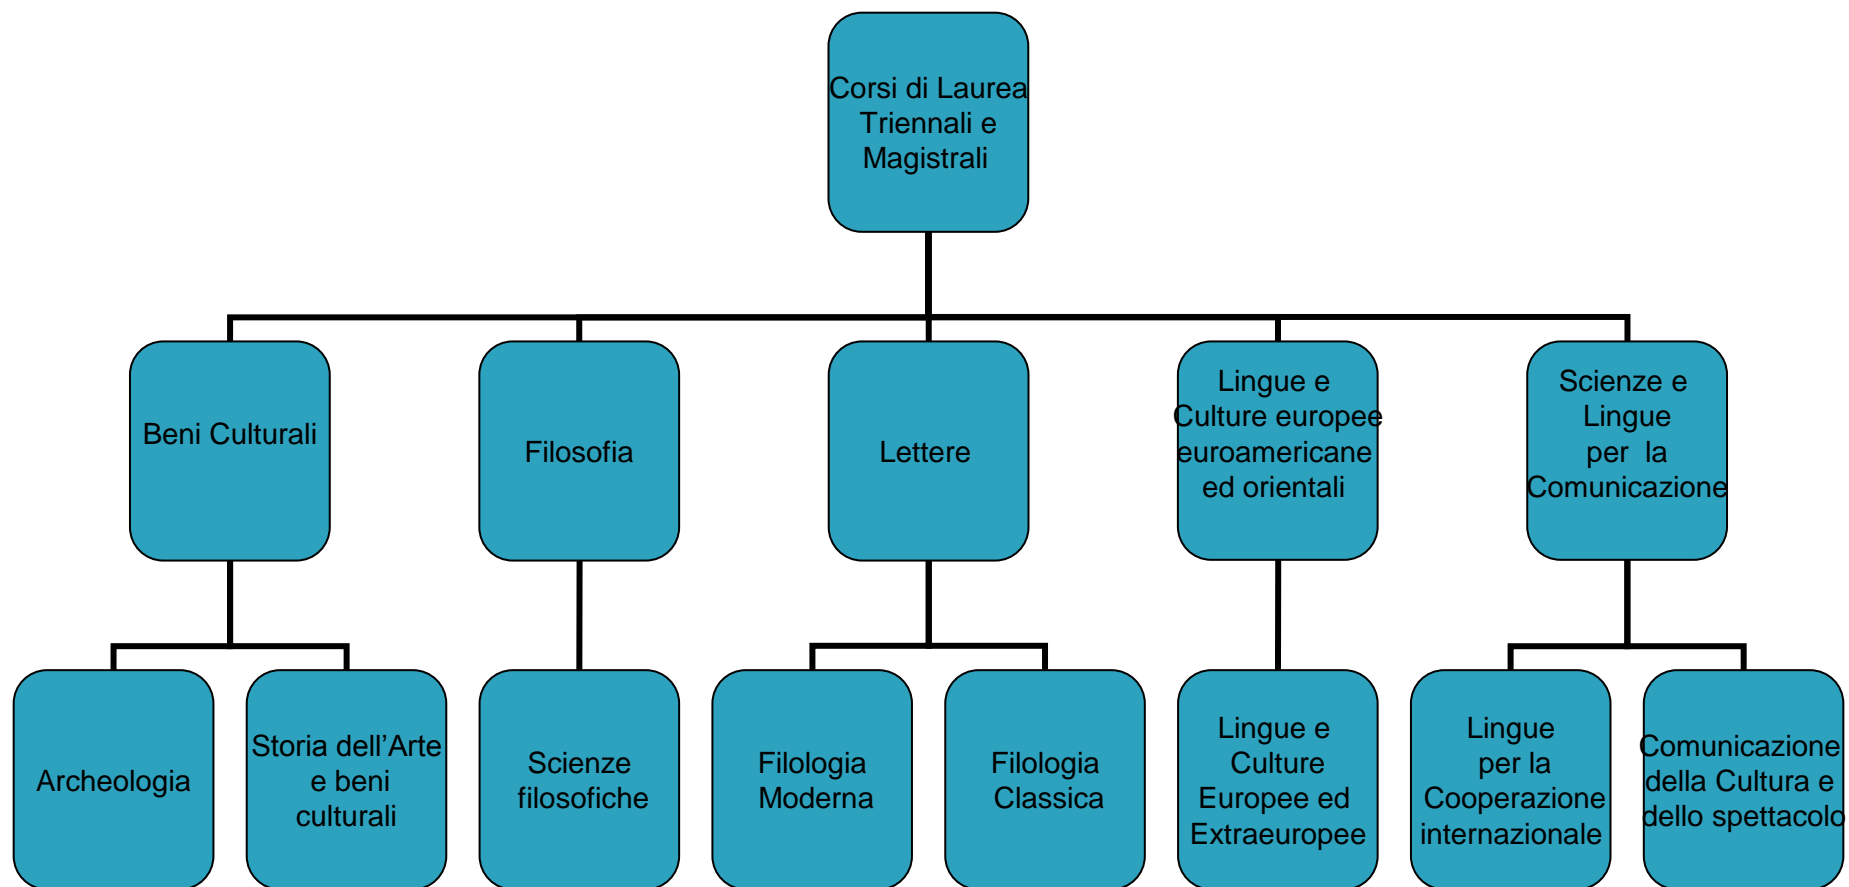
Corsi di Laurea Triennali e Magistrali

Beni Culturali

Filosofia

Lettere

Lingue e Culture europee euroamericane ed orientali

Scienze e Lingue per la Comunicazione

Archeologia

Storia dell’Arte e beni culturali

Scienze filosofiche

Filologia Moderna

Filologia Classica

Lingue e Culture Europee ed Extraeuropee

Lingue per la Cooperazione internazionale

Comunicazione della Cultura e dello spettacolo